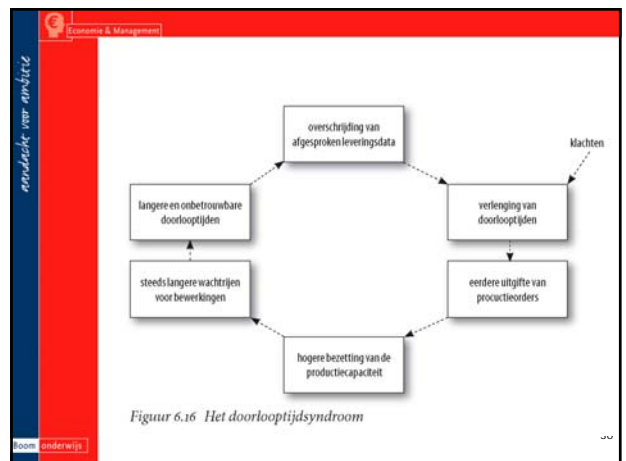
Economie & Management

aandacht voor ambitie

overschrijding van afgesproken leveringsdata

klachten

langere en onbetrouwbare doorlooptijden

verlenging van doorlooptijden

steeds langere wachtrijen voor bewerkingen

eerdere uitgifte van procuctieorders

hogere bezetting van de productiecapaciteit

Figuur 6.16 Het doorlooptijdsyndroom

Boom onderwijs

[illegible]